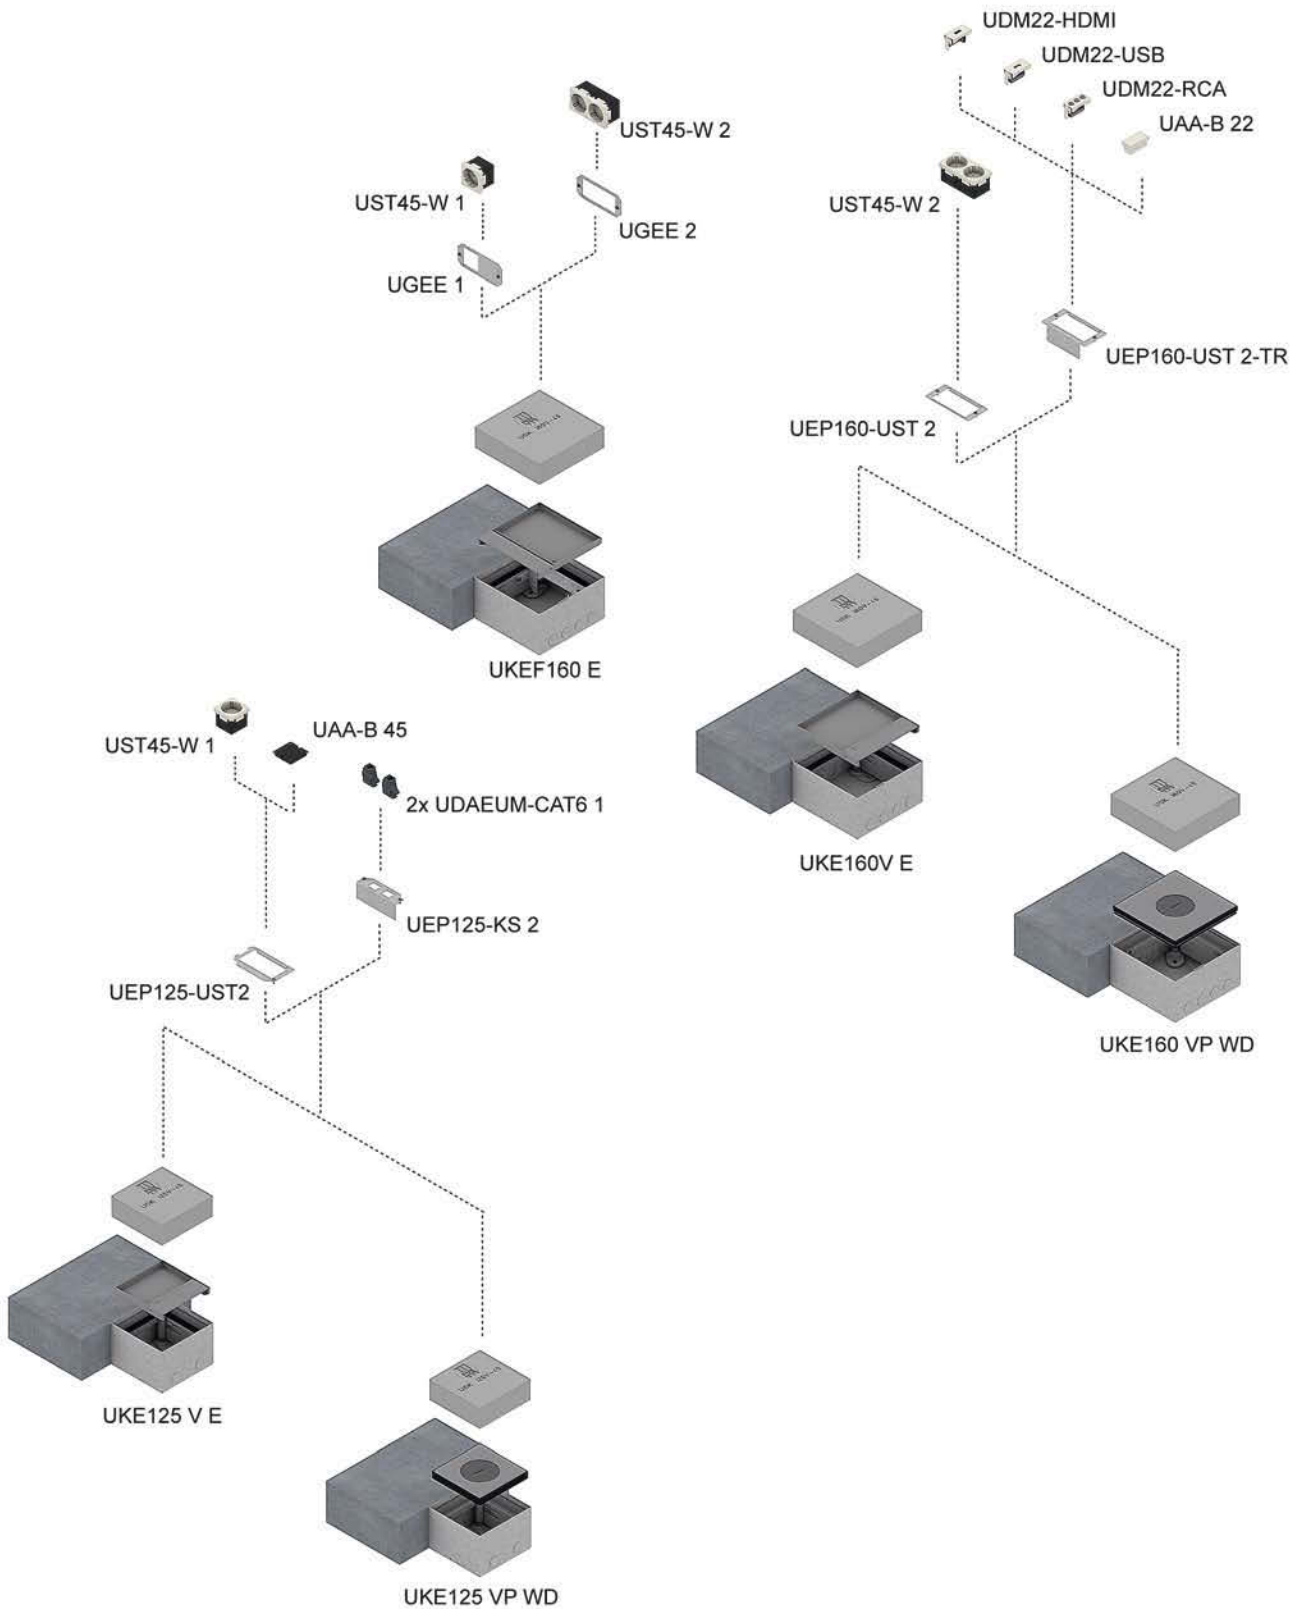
UDM22-HDMI
UDM22-USB
UDM22-RCA
UAA-B 22
UST45-W 2
UST45-W 1
UGEE 2
UGEE 1
UST45-W 2
UEP160-UST 2-TR
UEP160-UST 2
UKEF160 E
UST45-W 1
UAA-B 45
2x UDAEUM-CAT6 1
UKE160V E
UEP125-KS 2
UEP125-UST2
UKE160 VP WD
UKE125 V E
UKE125 VP WD